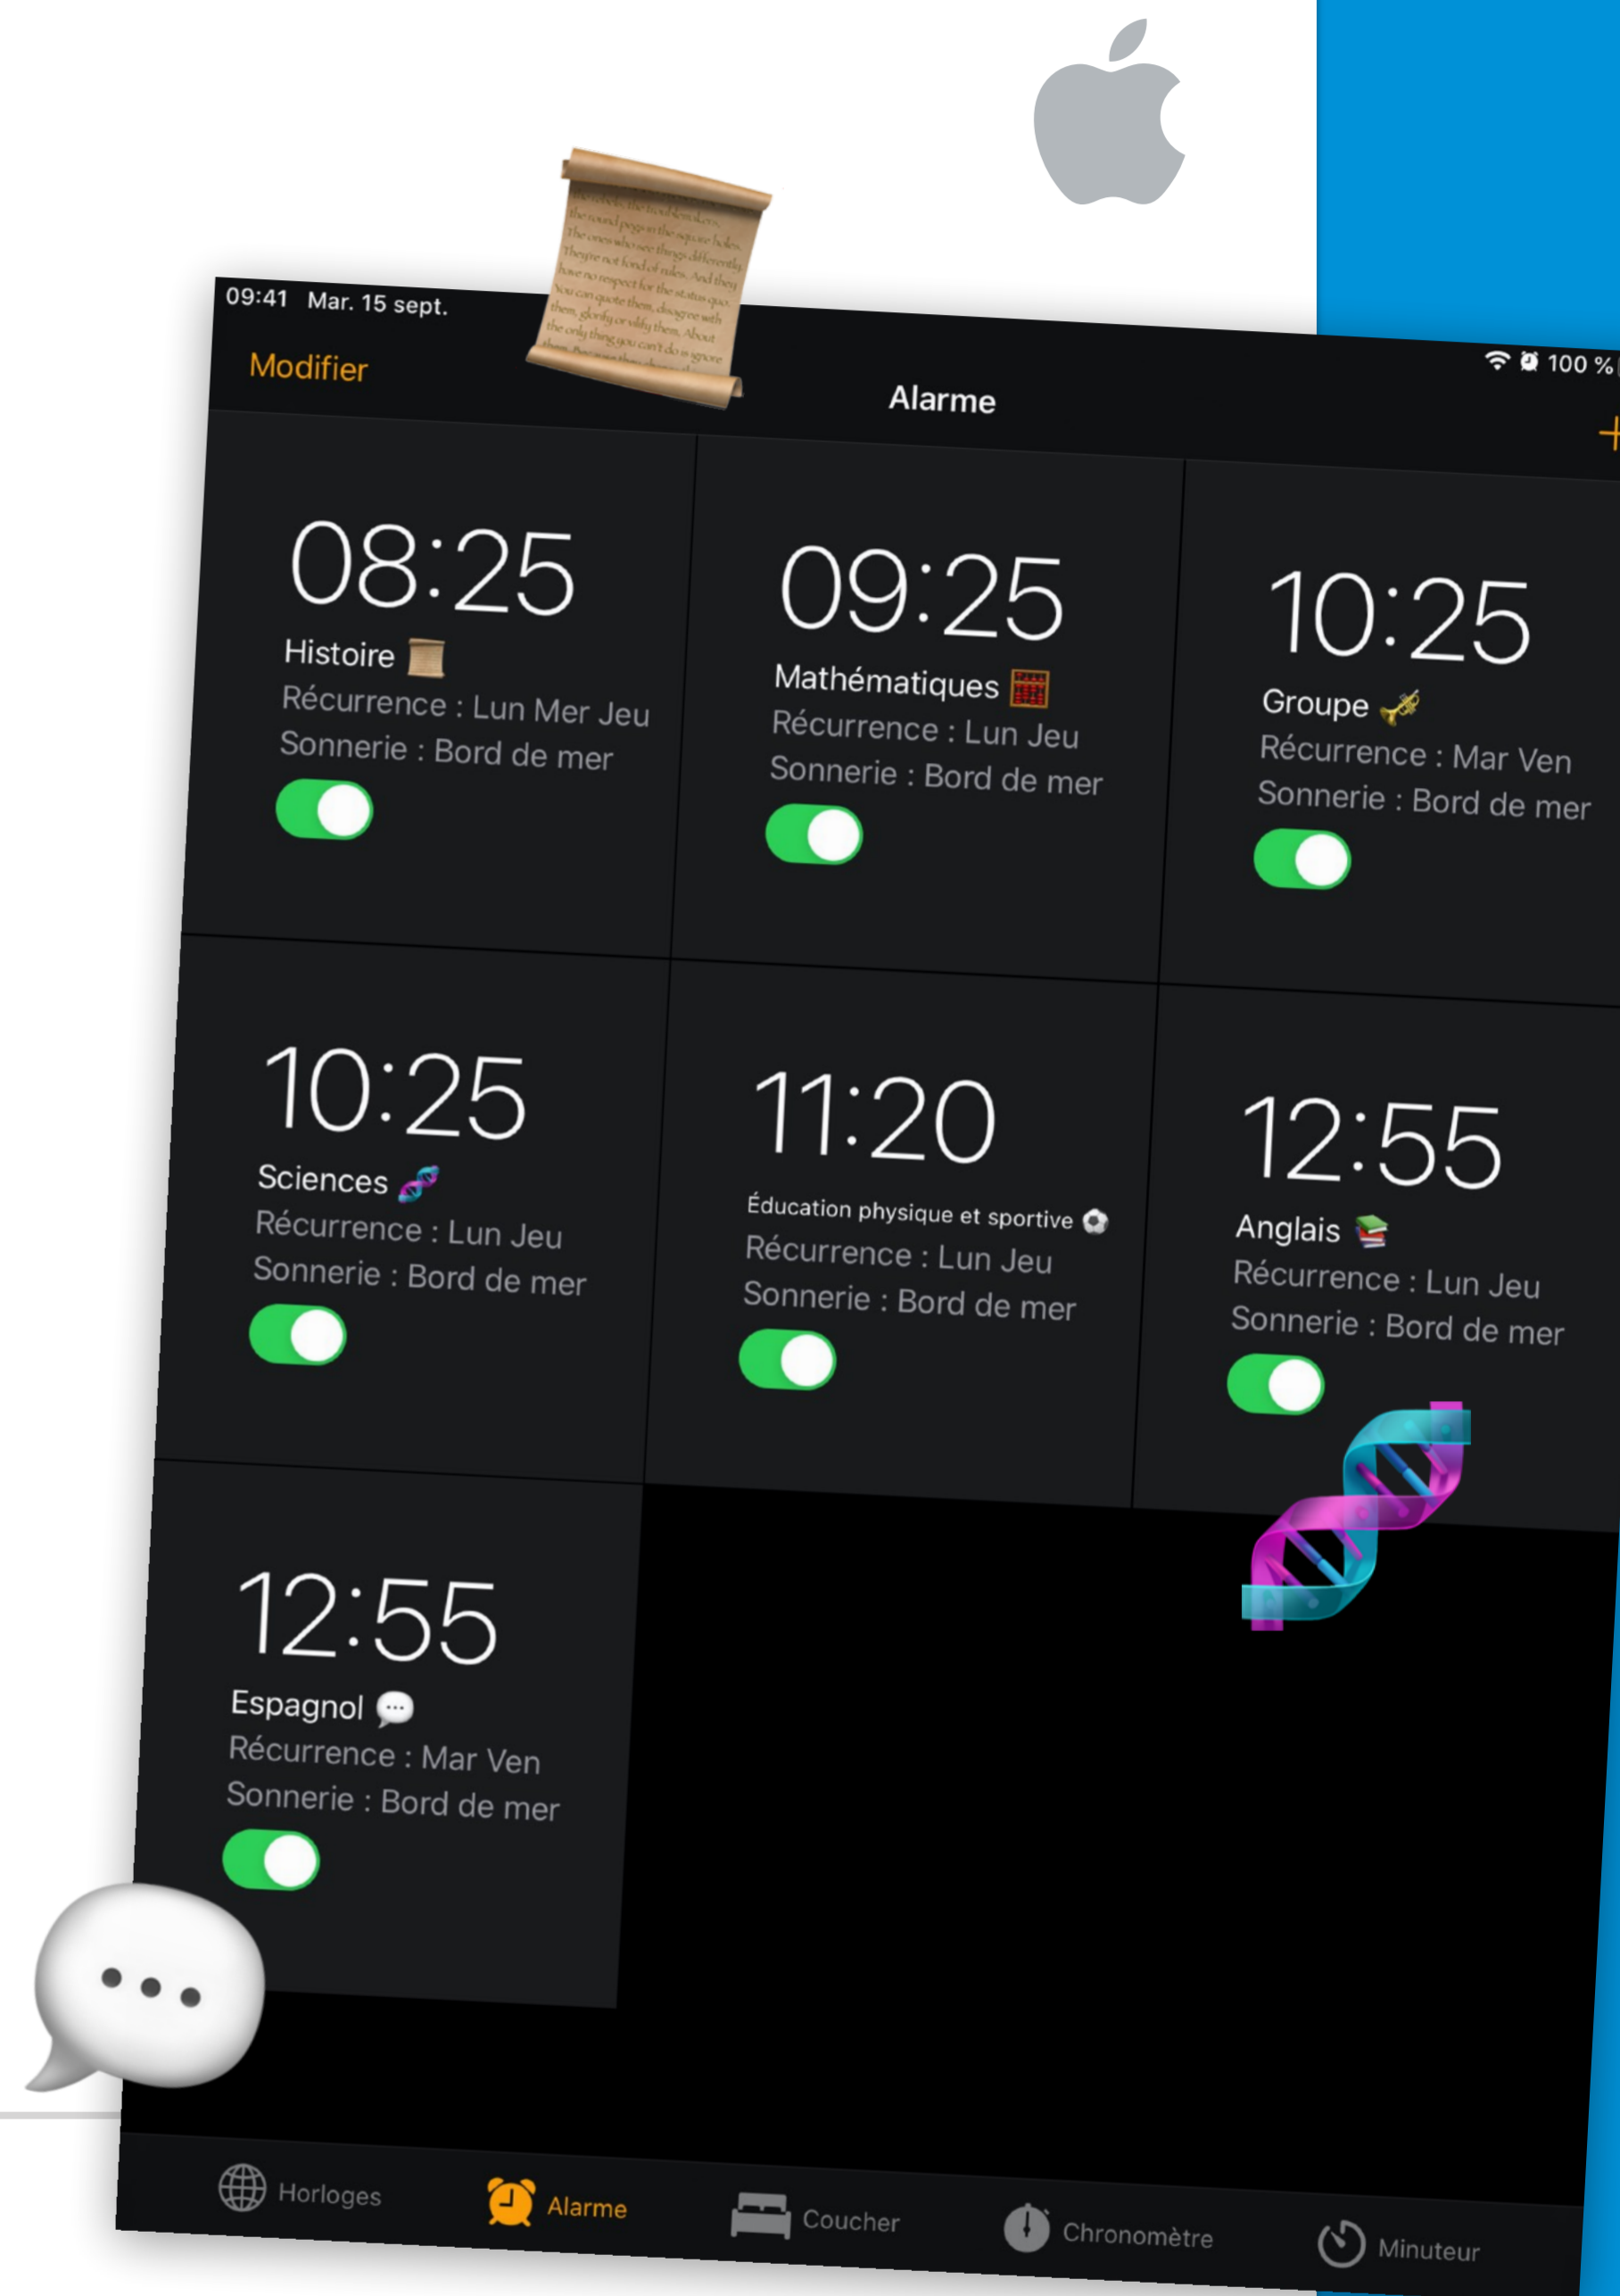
09:41 Mar. 15 sept.

100 %

Modifier

Alarme

+

08:25
Histoire
Récurrence : Lun Mer Jeu
Sonnerie : Bord de mer

09:25
Mathématiques
Récurrence : Lun Jeu
Sonnerie : Bord de mer

10:25
Groupe
Récurrence : Mar Ven
Sonnerie : Bord de mer

10:25
Sciences
Récurrence : Lun Jeu
Sonnerie : Bord de mer

11:20
Éducation physique et sportive
Récurrence : Lun Jeu
Sonnerie : Bord de mer

12:55
Anglais
Récurrence : Lun Jeu
Sonnerie : Bord de mer

12:55
Espagnol
Récurrence : Mar Ven
Sonnerie : Bord de mer

Horloges
Alarme
Coucher
Chronomètre
Minuteur